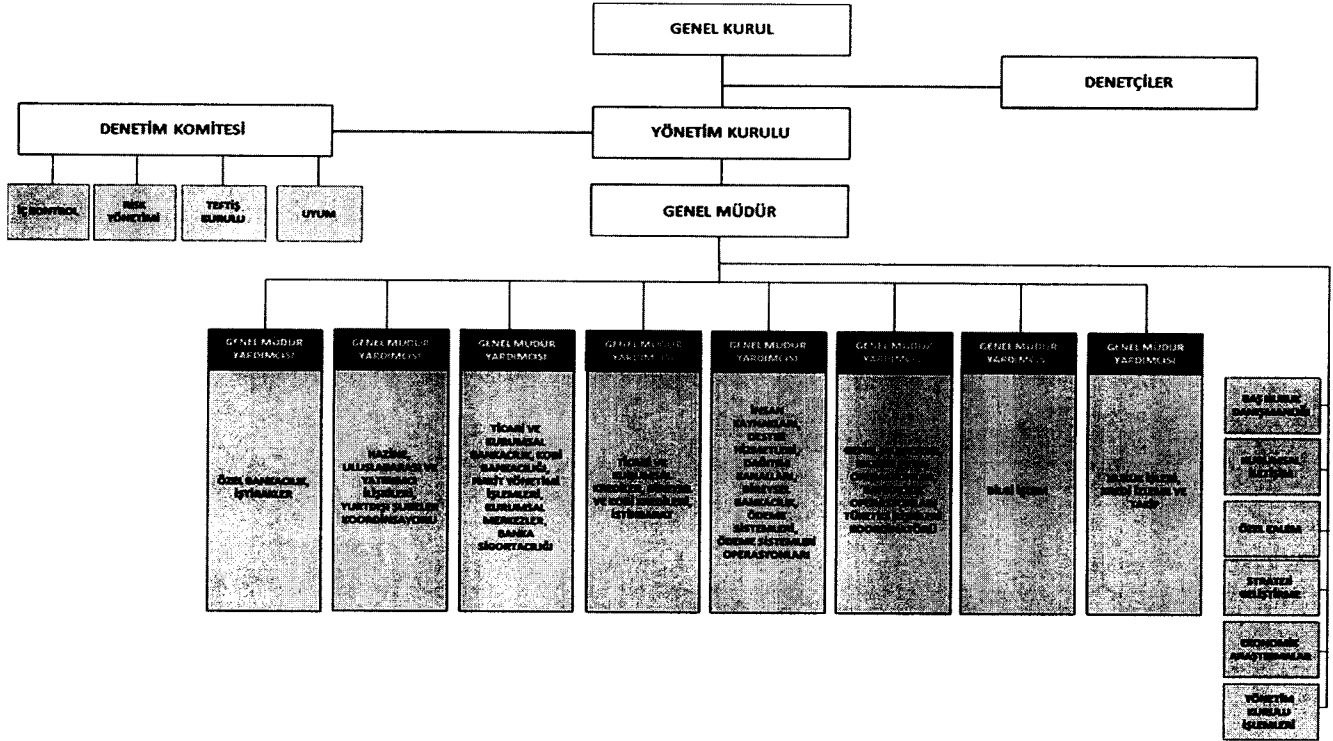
GENEL KURUL

DENETÇİLER

DENETİM KOMİTESİ

YÖNETİM KURULU

İÇ KONTROL

RİSK YÖNETİMİ

TEFTİŞ KURULU

UYUM

GENEL MÜDÜR

GENEL MÜDÜR YARDIMCISI

ÖZEL BANKACILIK, İŞTİRAKLER

GENEL MÜDÜR YARDIMCISI

HAZİNE, ULUSLARARASI VE YATIRIMCI İLİŞKİLERİ, YURTDIŞI ŞUBELER KOORDİNASYONU

GENEL MÜDÜR YARDIMCISI

TİCARİ VE KURUMSAL BANKACILIK, KOBİ BANKACILIĞI, FİNANSAL YÖNETİM İŞLEMLERİ, KURUMSAL MERKEZLER, BANKA SİGORTACILIĞI

GENEL MÜDÜR YARDIMCISI

TİCARİ VE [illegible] KREDİLER, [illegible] VE KOBİ KREDİLERİ İSTİHBARAT

GENEL MÜDÜR YARDIMCISI

İNSAN KAYNAKLARI, DESTEK HİZMETLERİ, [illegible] BANKACILIK, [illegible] BANKACILIK, ÖDEME SİSTEMLERİ, ÖDEME SİSTEMLERİ OPERASYONLARI

GENEL MÜDÜR YARDIMCISI

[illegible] KOORDİNATÖRLÜĞÜ

GENEL MÜDÜR YARDIMCISI

BİLGİ İŞLEM

GENEL MÜDÜR YARDIMCISI

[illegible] İZLEME VE TAKİP

BAŞ HUKUK DANIŞMANLIĞI

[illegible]

ÖZEL ÇALIŞMA

STRATEJİ GELİŞTİRME

EKONOMİK ARAŞTIRMALAR

YÖNETİM KURULU İŞLEMLERİ